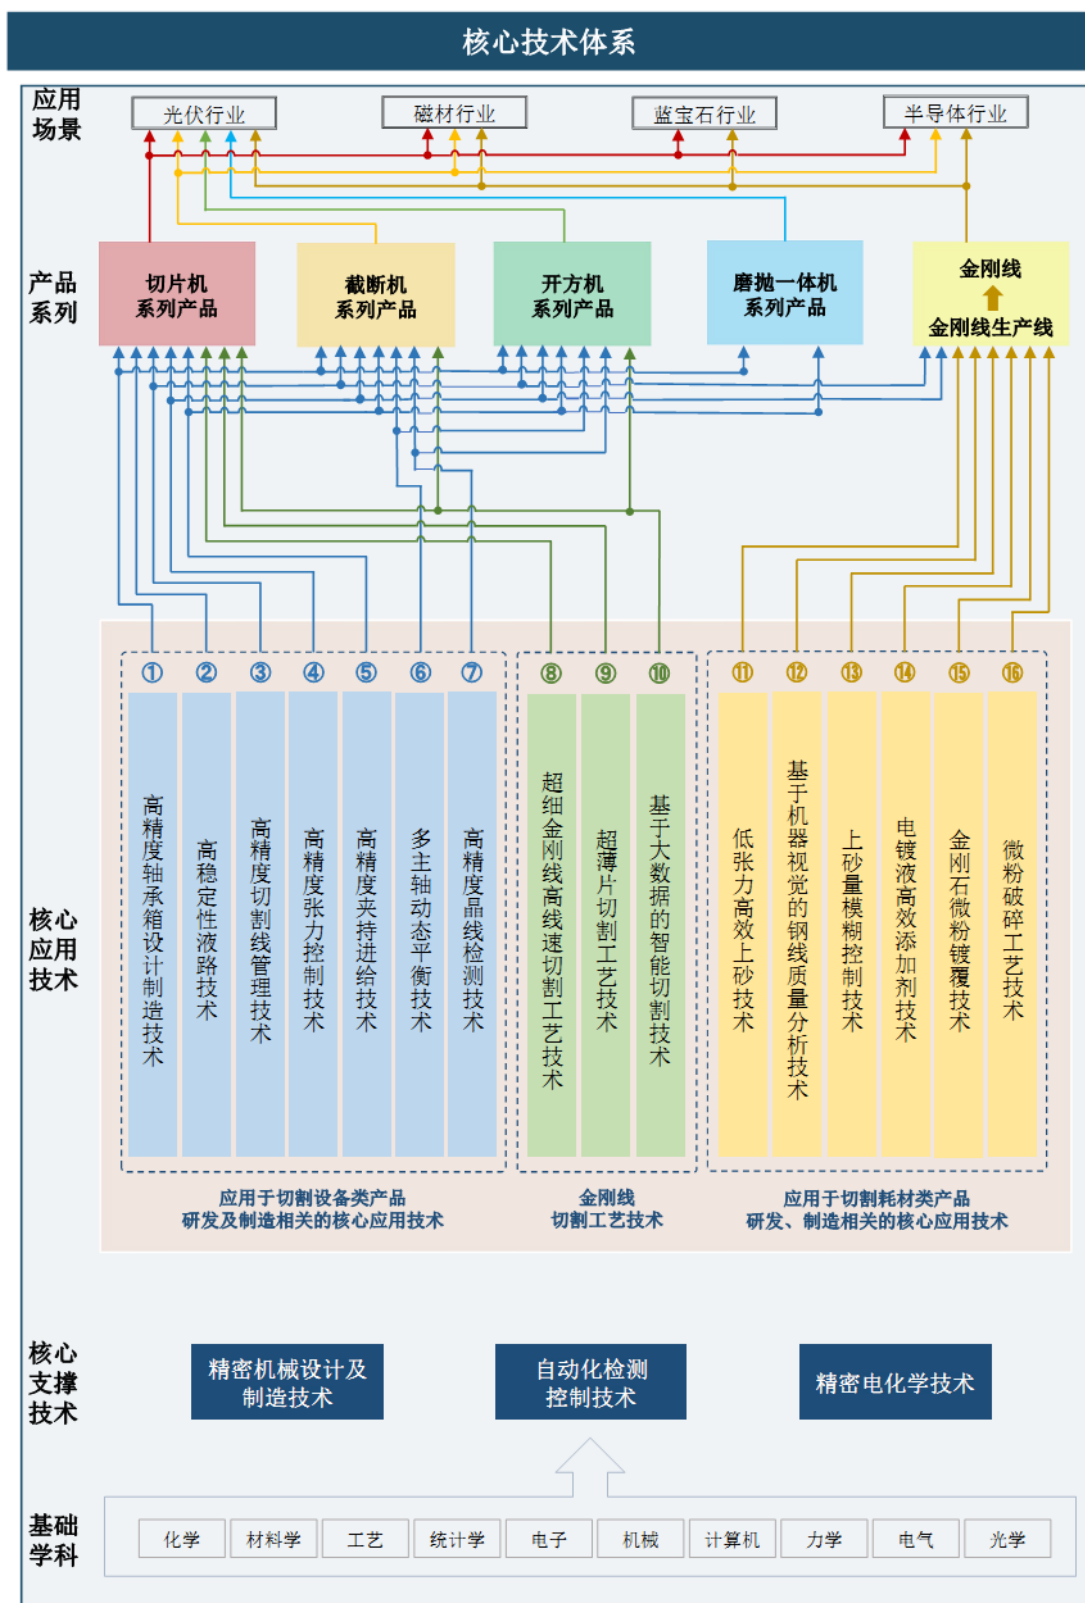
核心技术体系

应用场景

光伏行业　磁材行业　蓝宝石行业　半导体行业

产品系列

切片机系列产品　截断机系列产品　开方机系列产品　磨抛一体机系列产品　金刚线 金刚线生产线

核心应用技术

① 高精度轴承箱设计制造技术
② 高稳定性液路技术
③ 高精度切割线管理技术
④ 高精度张力控制技术
⑤ 高精度夹持进给技术
⑥ 多主轴动态平衡技术
⑦ 高精度晶线检测技术
⑧ 超细金刚线高线速切割工艺技术
⑨ 超薄片切割工艺技术
⑩ 基于大数据的智能切割技术
⑪ 低张力高效上砂技术
⑫ 基于机器视觉的钢线质量分析技术
⑬ 上砂量模糊控制技术
⑭ 电镀液高效添加剂技术
⑮ 金刚石微粉镀覆技术
⑯ 微粉破碎工艺技术

应用于切割设备类产品研发及制造相关的核心应用技术

金刚线切割工艺技术

应用于切割耗材类产品研发、制造相关的核心应用技术

核心支撑技术

精密机械设计及制造技术　自动化检测控制技术　精密电化学技术

基础学科

化学　材料学　工艺　统计学　电子　机械　计算机　力学　电气　光学